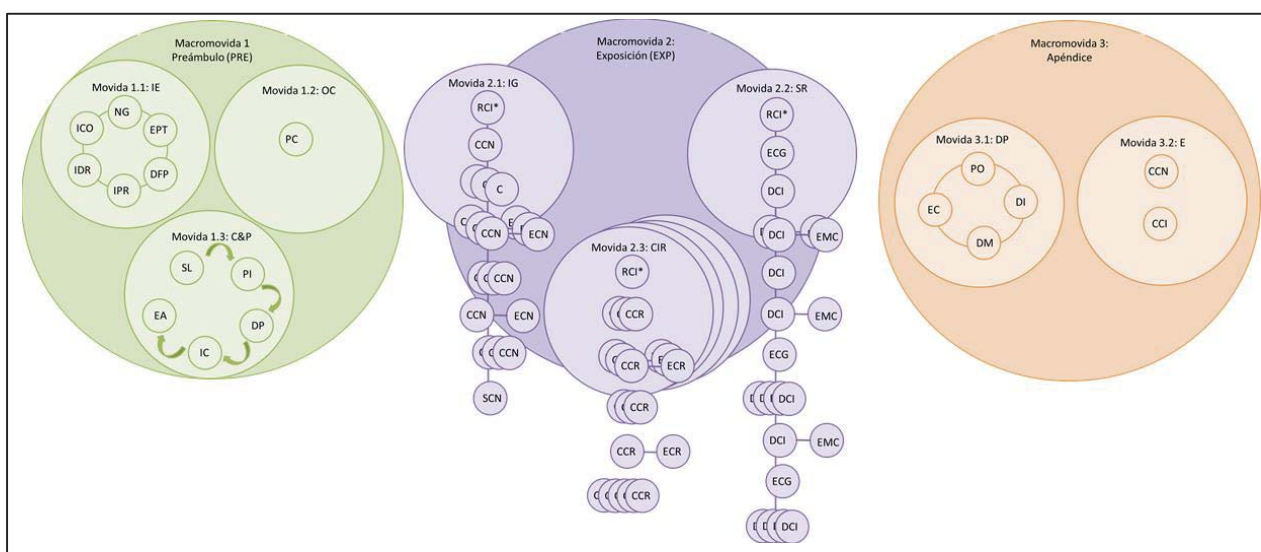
Macromovida 1
Preámbulo (PRE)

Movida 1.1: IE
NG
ICO
EPT
IDR
DFP
IPR

Movida 1.2: OC
PC

Movida 1.3: C&P
SL
PI
EA
DP
IC

Macromovida 2:
Exposición (EXP)

Movida 2.1: IG
RCI*
CCN
C
CCN
ECN
CCN
CCN
ECN
CCN
SCN

Movida 2.2: SR
RCI*
ECG
DCI
DCI
EMC
DCI
DCI
EMC
ECG
DCI
DCI
EMC
ECG
DCI

Movida 2.3: CIR
RCI*
CCR
CCR
ECR
CCR
CCR
ECR
CCR

Macromovida 3:
Apéndice

Movida 3.1: DP
PO
EC
DI
DM

Movida 3.2: E
CCN
CCI